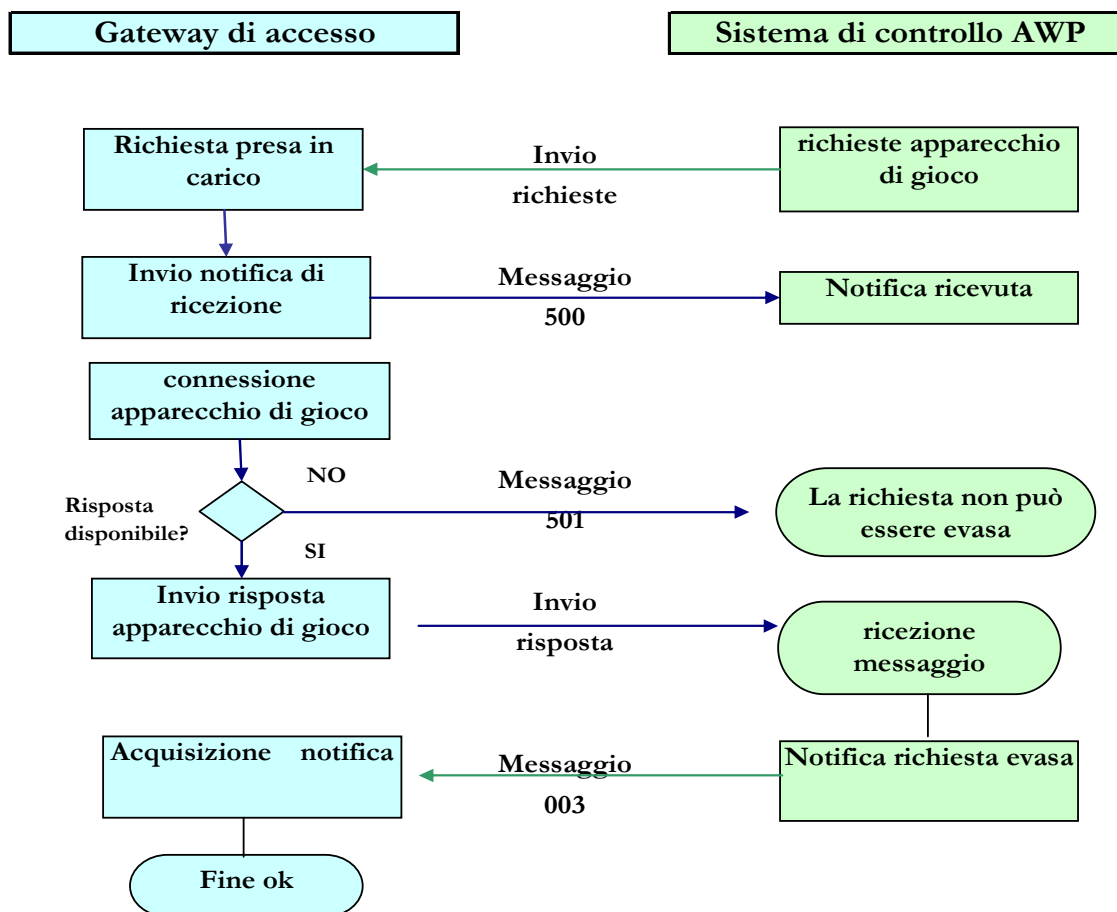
Gateway di accesso

Sistema di controllo AWP

Richiesta presa in carico

Invio richieste

richieste apparecchio di gioco

Invio notifica di ricezione

Messaggio 500

Notifica ricevuta

connessione apparecchio di gioco

NO

Messaggio 501

Risposta disponibile?

La richiesta non può essere evasa

SI

Invio risposta apparecchio di gioco

Invio risposta

ricezione messaggio

Acquisizione notifica

Messaggio 003

Notifica richiesta evasa

Fine ok